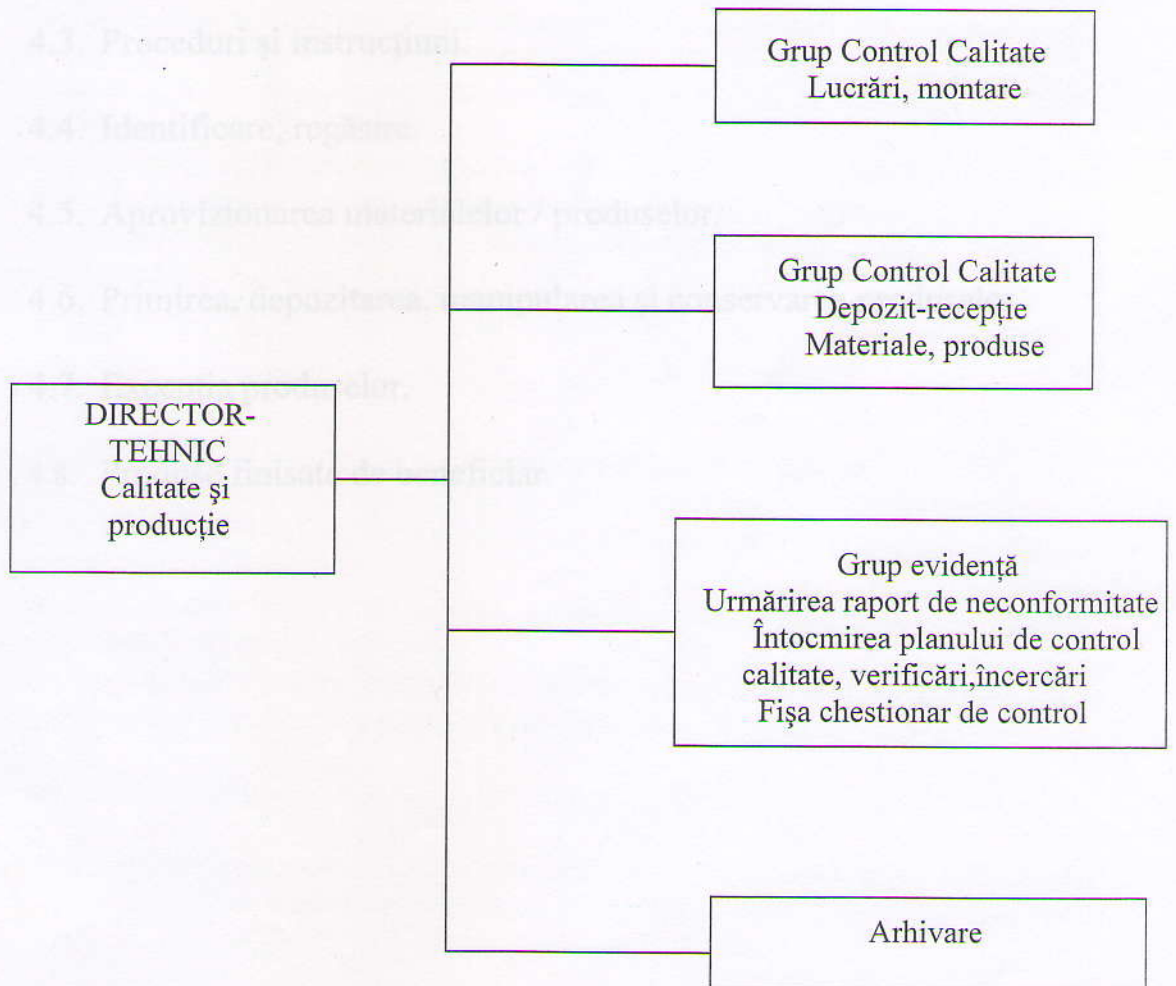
4.3. Proceduri şi instrucţiuni.

4.4. Identificare, reglare.

4.5. Aprovizionarea materialelor / produselor.

4.6. Primirea, depozitarea, manipularea şi conservarea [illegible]

4.7. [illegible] produselor.

4.8. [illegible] furnizate de beneficiar.

DIRECTOR-TEHNIC Calitate şi producţie

Grup Control Calitate
Lucrări, montare

Grup Control Calitate
Depozit-recepţie
Materiale, produse

Grup evidenţă
Urmărirea raport de neconformitate
Întocmirea planului de control calitate, verificări,încercări
Fişa chestionar de control

Arhivare